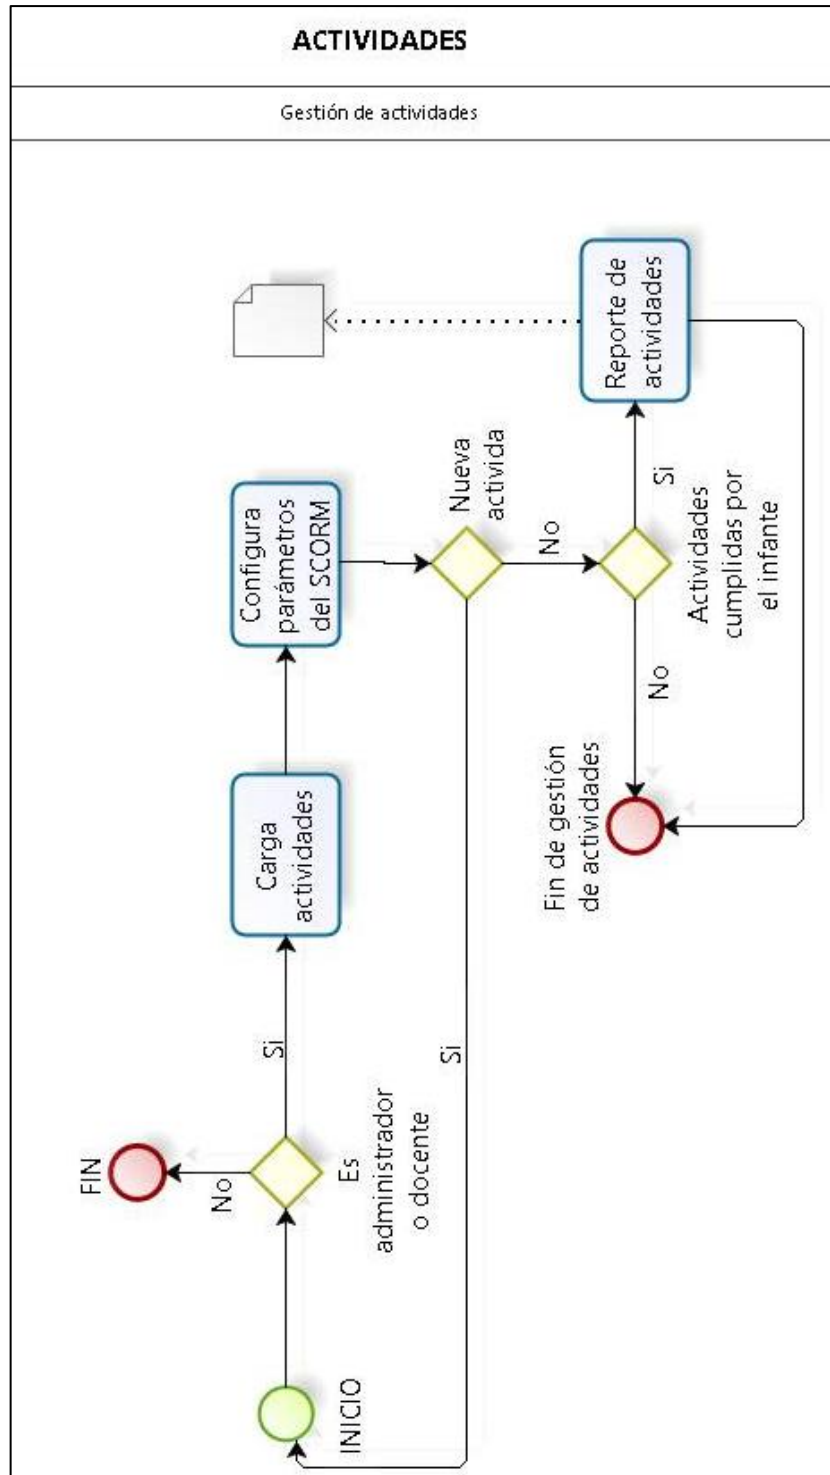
ACTIVIDADES

Gestión de actividades

INICIO

Es administrador o docente

No

FIN

Si

Carga actividades

Configura parámetros del SCORM

Nueva actividad

Si

No

Actividades cumplidas por el infante

No

Si

Fin de gestión de actividades

Reporte de actividades